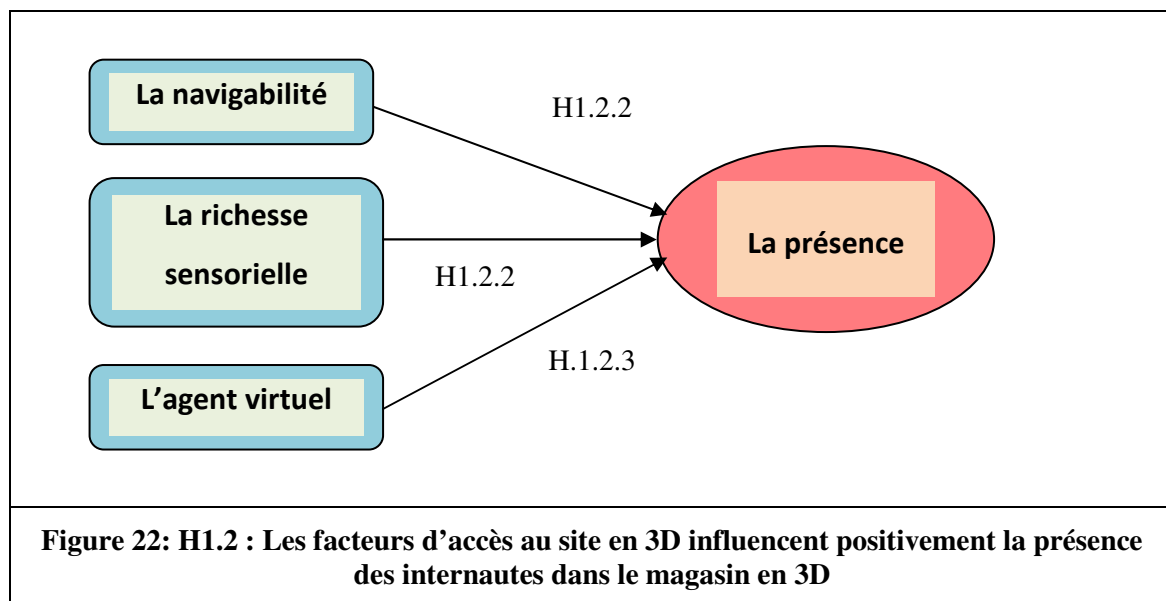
La navigabilité

H1.2.2

La richesse sensorielle

La présence

H1.2.2

H.1.2.3

L'agent virtuel

Figure 22: H1.2 : Les facteurs d'accès au site en 3D influencent positivement la présence des internautes dans le magasin en 3D